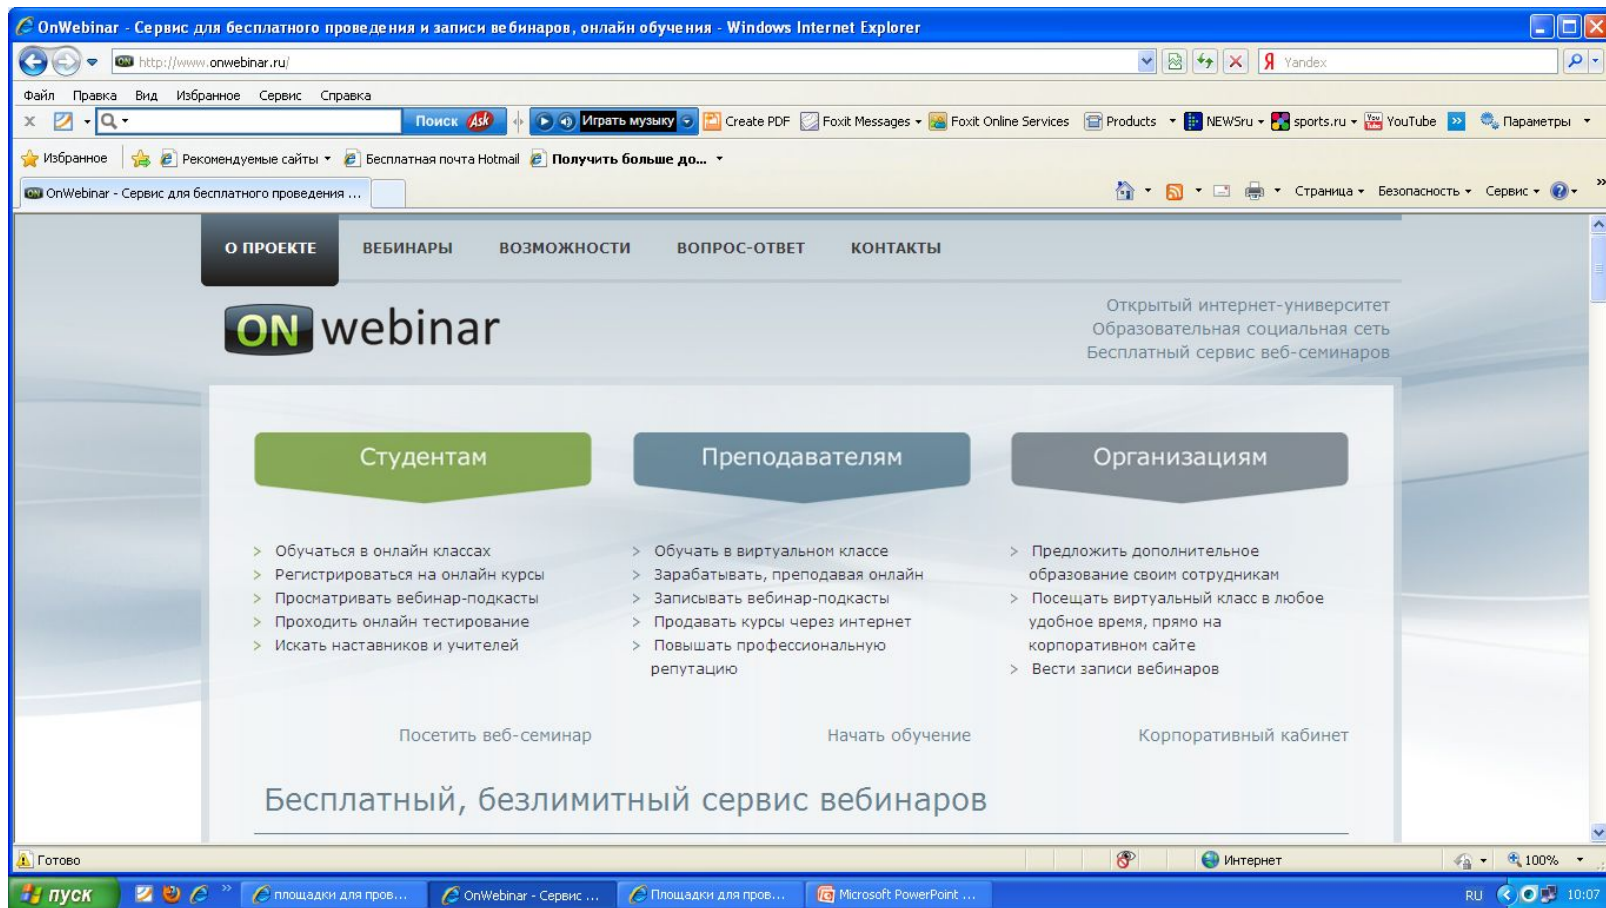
OnWebinar - Сервис для бесплатного проведения и записи вебинаров, онлайн обучения - Windows Internet Explorer

http://www.onwebinar.ru/

Yandex

Файл Правка Вид Избранное Сервис Справка

Поиск Ask Играть музыку Create PDF Foxit Messages Foxit Online Services Products NEWSru sports.ru YouTube Параметры

Избранное Рекомендуемые сайты Бесплатная почта Hotmail Получить больше до...

OnWebinar - Сервис для бесплатного проведения ...

Страница Безопасность Сервис

О ПРОЕКТЕ ВЕБИНАРЫ ВОЗМОЖНОСТИ ВОПРОС-ОТВЕТ КОНТАКТЫ

ON webinar

Открытый интернет-университет
Образовательная социальная сеть
Бесплатный сервис веб-семинаров

Студентам

Преподавателям

Организациям

> Обучаться в онлайн классах
> Регистрироваться на онлайн курсы
> Просматривать вебинар-подкасты
> Проходить онлайн тестирование
> Искать наставников и учителей

> Обучать в виртуальном классе
> Зарабатывать, преподавая онлайн
> Записывать вебинар-подкасты
> Продавать курсы через интернет
> Повышать профессиональную репутацию

> Предложить дополнительное образование своим сотрудникам
> Посещать виртуальный класс в любое удобное время, прямо на корпоративном сайте
> Вести записи вебинаров

Посетить веб-семинар

Начать обучение

Корпоративный кабинет

Бесплатный, безлимитный сервис вебинаров

Готово

Интернет

100%

пуск

площадки для пров...

OnWebinar - Сервис ...

Площадки для пров...

Microsoft PowerPoint ...

RU

10:07